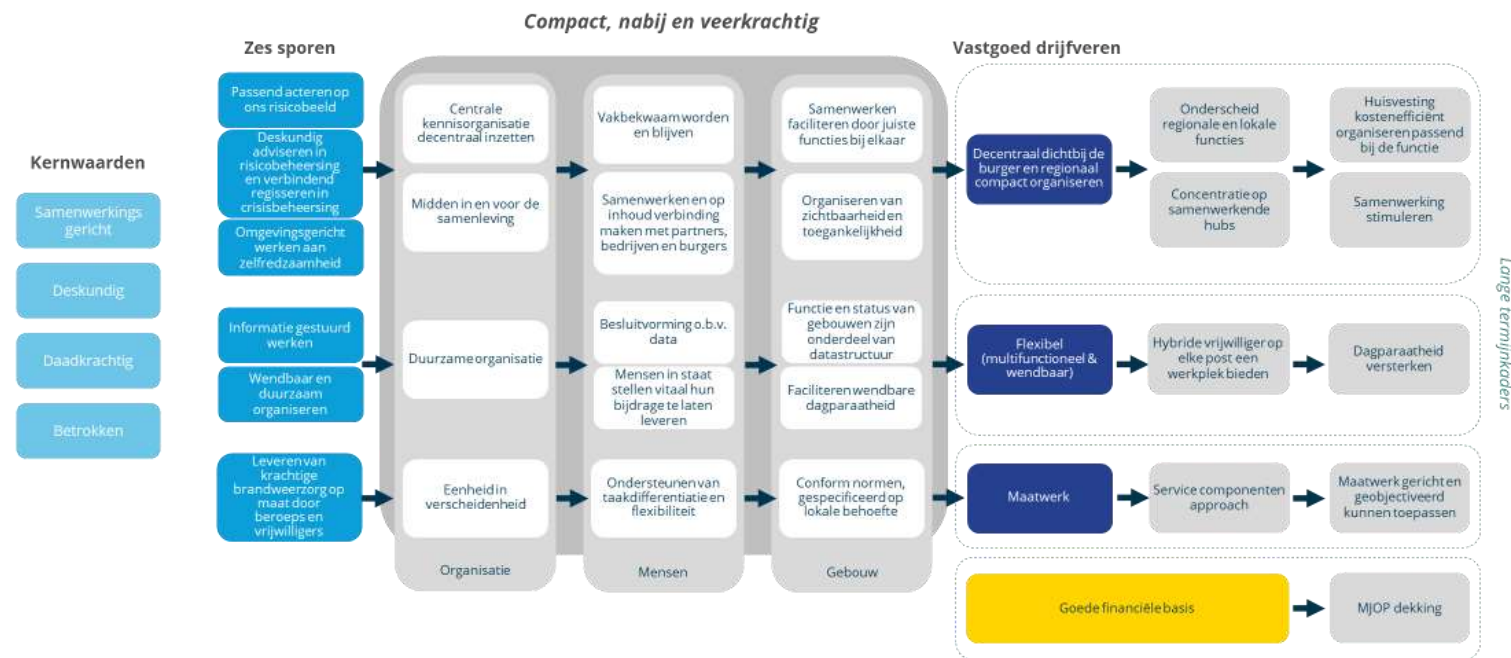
Compact, nabij en veerkrachtig

Kernwaarden

Samenwerkings gericht

Deskundig

Daadkrachtig

Betrokken

Zes sporen

Passend acteren op ons risicobeeld

Deskundig adviseren in risicobeheersing en verbindend regisseren in crisisbeheersing

Omgevingsgericht werken aan zelfredzaamheid

Informatie gestuurd werken

Wendbaar en duurzaam organiseren

Leveren van krachtige brandweerzorg op maat door beroeps en vrijwilligers

Centrale kennisorganisatie decentraal inzetten

Midden in en voor de samenleving

Duurzame organisatie

Eenheid in verscheidenheid

Organisatie

Vakbekwaam worden en blijven

Samenwerken en op inhoud verbinding maken met partners, bedrijven en burgers

Besluitvorming o.b.v. data

Mensen in staat stellen vitaal hun bijdrage te laten leveren

Ondersteunen van taakdifferentiatie en flexibiliteit

Mensen

Samenwerken faciliteren door juiste functies bij elkaar

Organiseren van zichtbaarheid en toegankelijkheid

Functie en status van gebouwen zijn onderdeel van datastructuur

Faciliteren wendbare dagparaatheid

Conform normen, gespecificeerd op lokale behoefte

Gebouw

Vastgoed drijfveren

Decentraal dichtbij de burger en regionaal compact organiseren

Onderscheid regionale en lokale functies

Concentratie op samenwerkende hubs

Huisvesting kostenefficiënt organiseren passend bij de functie

Samenwerking stimuleren

Flexibel (multifunctioneel & wendbaar)

Hybride vrijwilliger op elke post een werkplek bieden

Dagparaatheid versterken

Maatwerk

Service componenten approach

Maatwerk gericht en geobjectiveerd kunnen toepassen

Goede financiële basis

MJOP dekking

Lange termijnkaders